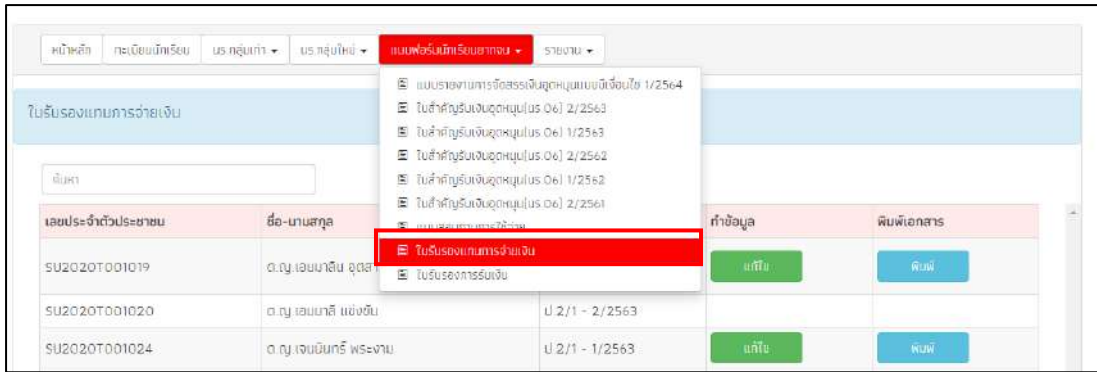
หน้าหลัก | ทะเบียนนักเรียน | นร.กลุ่มเก่า ▾ | นร.กลุ่มใหม่ ▾ | แบบฟอร์มนักเรียนยากจน ▾ | รายงาน ▾

ใบรับรองแทนการจ่ายเงิน

ค้นหา

แบบรายงานการจัดสรรเงินอุดหนุนแบบมีเงื่อนไข 1/2564
ใบสำคัญรับเงินอุดหนุน(นร.06) 2/2563
ใบสำคัญรับเงินอุดหนุน(นร.06) 1/2563
ใบสำคัญรับเงินอุดหนุน(นร.06) 2/2562
ใบสำคัญรับเงินอุดหนุน(นร.06) 1/2562
ใบสำคัญรับเงินอุดหนุน(นร.06) 2/2561
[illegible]
ใบรับรองแทนการจ่ายเงิน
ใบรับรองการรับเงิน

| เลขประจำตัวประชาชน | ชื่อ-นามสกุล | | ทำข้อมูล | พิมพ์เอกสาร |
|---|---|---|---|---|
| SU2020T001019 | ด.ญ.เอมมาลิน อุดส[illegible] | | แก้ไข | พิมพ์ |
| SU2020T001020 | ด.ญ.เอมมาลี แข่งขัน | ป.2/1 - 2/2563 | | |
| SU2020T001024 | ด.ญ.เจนนินทร์ พระงาม | ป.2/1 - 1/2563 | แก้ไข | พิมพ์ |